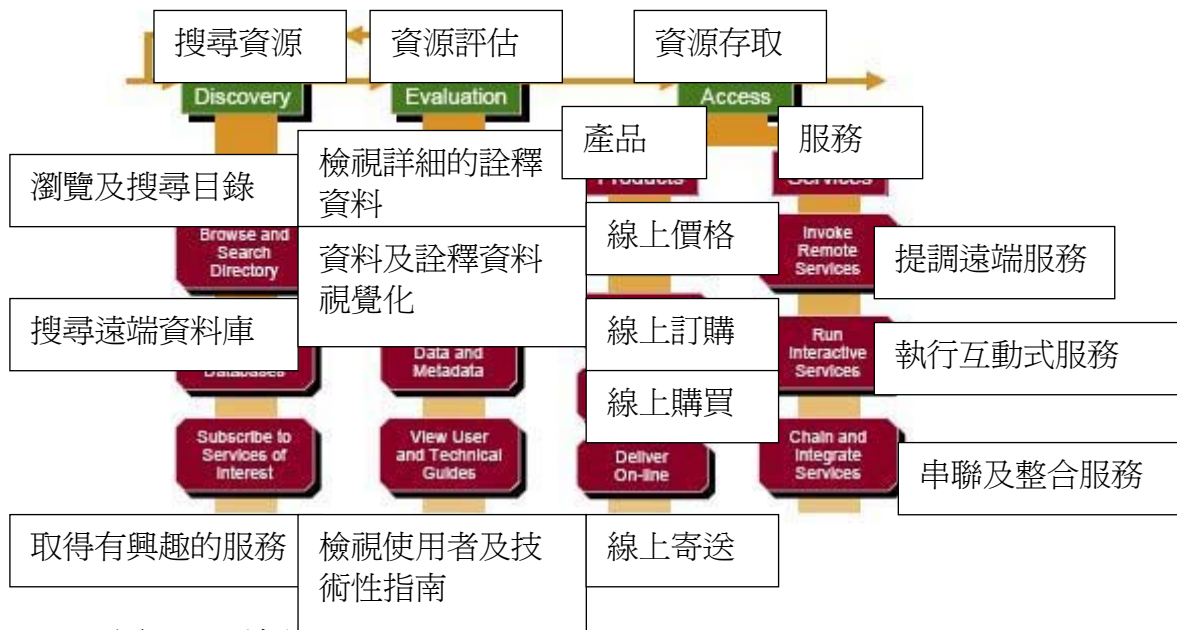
搜尋資源

資源評估

資源存取

Discovery

Evaluation

Access

產品

服務

瀏覽及搜尋目錄

檢視詳細的詮釋資料

Products

Services

線上價格

Browse and Search Directory

資料及詮釋資料視覺化

Invoke Remote Services

提調遠端服務

搜尋遠端資料庫

線上訂購

Run Interactive Services

執行互動式服務

Databases

Data and Metadata

線上購買

Subscribe to Services of Interest

View User and Technical Guides

Deliver On-line

Chain and Integrate Services

串聯及整合服務

取得有興趣的服務

檢視使用者及技術性指南

線上寄送